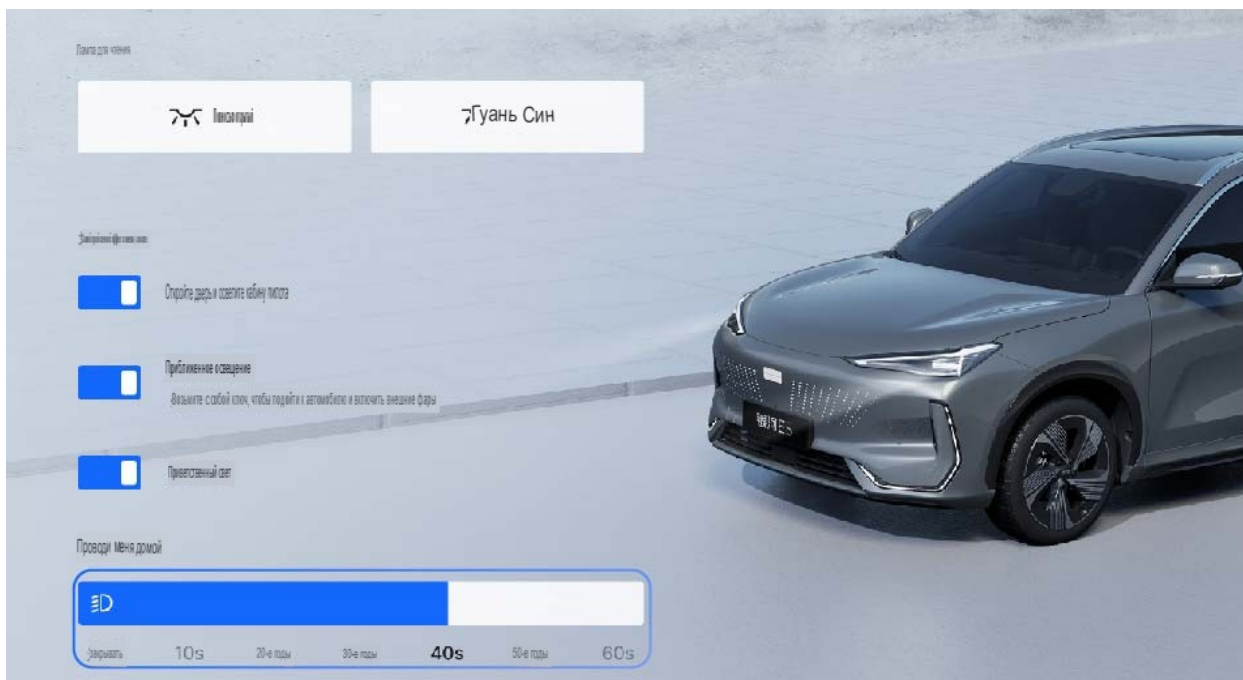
Лампа для чтения

Інкогнуві

Гуань Син

Заміраючі функції

Откройте дверь и осветите кабину пилота

Приближенное освещение

Возьмите с собой ключ, чтобы подойти к автомобилю и включить внешние фары

Приветственный свет

Проводи меня домой

Закрывать 10s 20-е годы 30-е годы 40s 50-е годы 60s